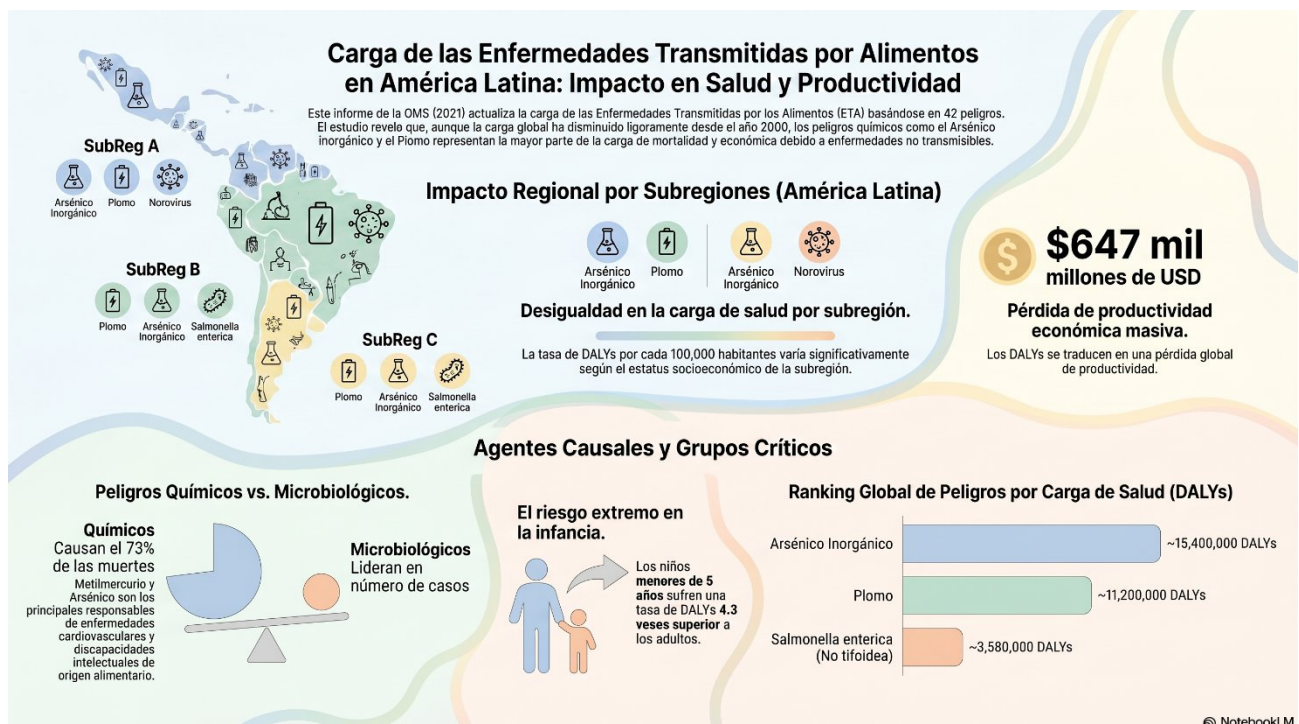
Carga de las Enfermedades Transmitidas por Alimentos en América Latina: Impacto en Salud y Productividad

Este informe de la OMS (2021) actualiza la carga de las Enfermedades Transmitidas por los Alimentos (ETA) basándose en 42 peligros. El estudio revelo que, aunque la carga global ha disminuido ligoramente desde el año 2000, los peligros químicos como el Arsénico inorgánico y el Plomo representan la mayor parte de la carga de mortalidad y económica debido a enfermedades no transmisibles.

SubReg A
Arsénico Inorgánico
Plomo
Norovirus

SubReg B
Plomo
Arsénico Inorgánico
Salmonella enterica

SubReg C
Plomo
Arsénico Inorgánico
Salmonella enterica

Impacto Regional por Subregiones (América Latina)

Arsénico Inorgánico
Plomo
Arsénico Inorgánico
Norovirus

Desigualdad en la carga de salud por subregión.

La tasa de DALYs por cada 100,000 habitantes varía significativamente según el estatus socioeconómico de la subregión.

$647 mil millones de USD

Pérdida de productividad económica masiva.

Los DALYs se traducen en una pérdida global de productividad.

Agentes Causales y Grupos Críticos

Peligros Químicos vs. Microbiológicos.

Químicos
Causan el 73% de las muertes
Metilmercurio y Arsénico son los principales responsables de enfermedades cardiovasculares y discapacidades intelectuales de origen alimentario.

Microbiológicos
Lideran en número de casos

El riesgo extremo en la infancia.

Los niños menores de 5 años sufren una tasa de DALYs 4.3 veses superior a los adultos.

Ranking Global de Peligros por Carga de Salud (DALYs)

Arsénico Inorgánico ~15,400,000 DALYs
Plomo ~11,200,000 DALYs
Salmonella enterica (No tifoidea) ~3,580,000 DALYs

NotebookLM